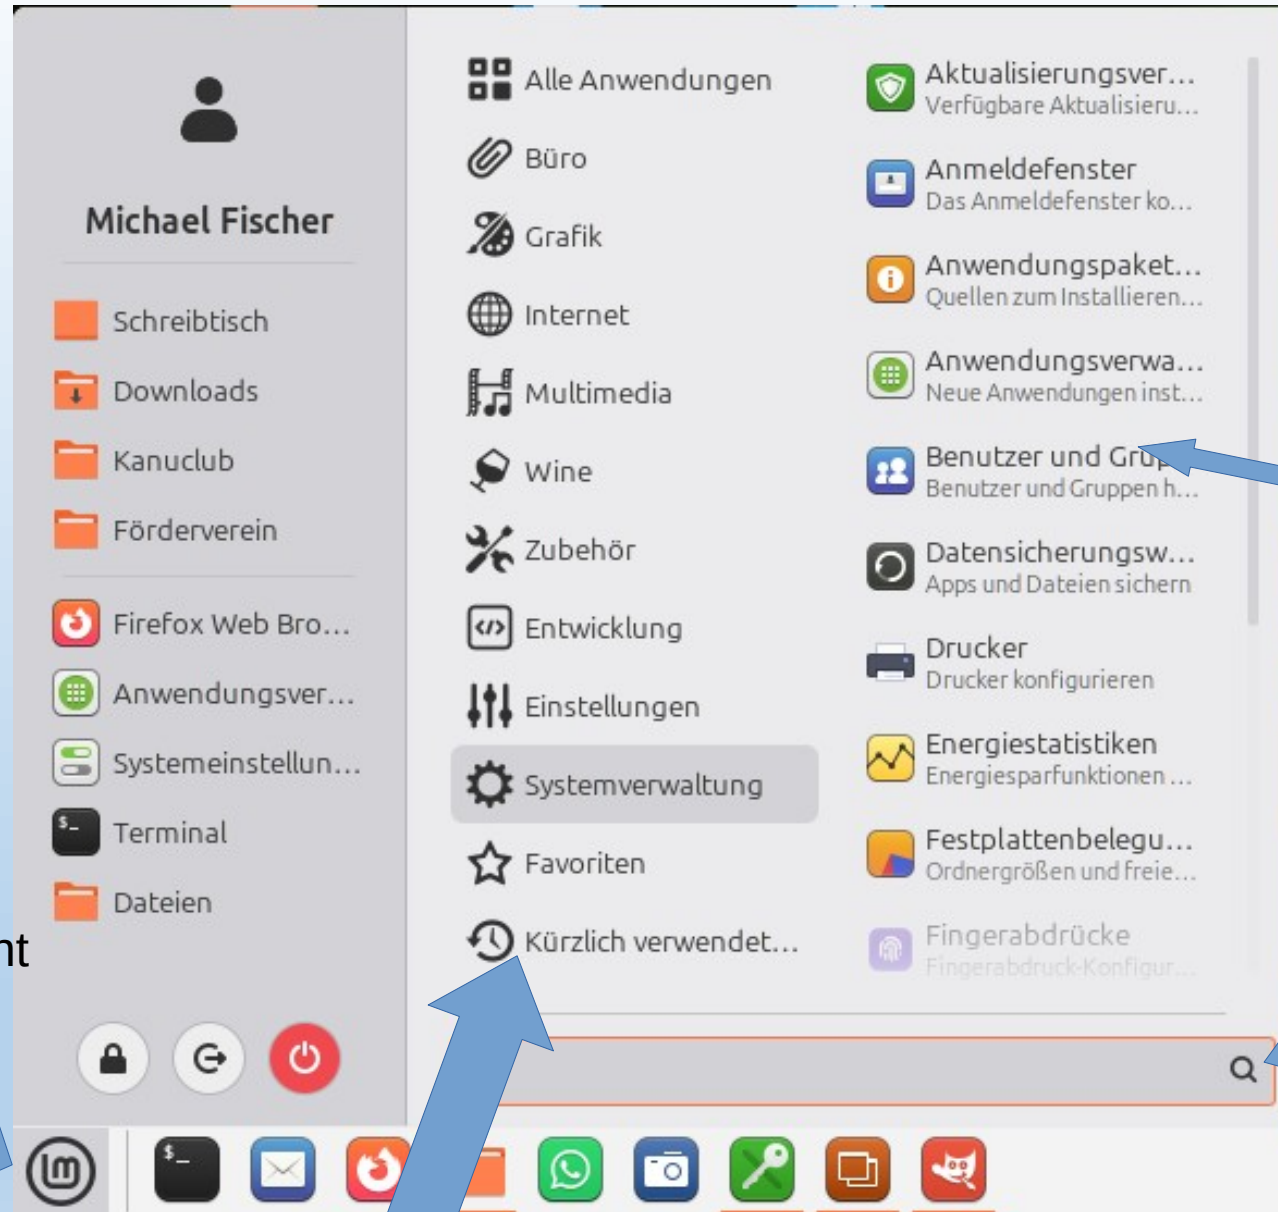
Michael Fischer

Schreibtisch
Downloads
Kanuclub
Förderverein

Firefox Web Bro…
Anwendungsver…
Systemeinstellun…
Terminal
Dateien

nt

Alle Anwendungen
Büro
Grafik
Internet
Multimedia
Wine
Zubehör
Entwicklung
Einstellungen
Systemverwaltung
Favoriten
Kürzlich verwendet…

Aktualisierungsver…
Verfügbare Aktualisieru…
Anmeldefenster
Das Anmeldefenster ko…
Anwendungspaket…
Quellen zum Installieren…
Anwendungsverwa…
Neue Anwendungen inst…
Benutzer und Gru
Benutzer und Gruppen h…
Datensicherungsw…
Apps und Dateien sichern
Drucker
Drucker konfigurieren
Energiestatistiken
Energiesparfunktionen …
Festplattenbelegu…
Ordnergrößen und freie…
Fingerabdrücke
Fingerabdruck-Konfigur…